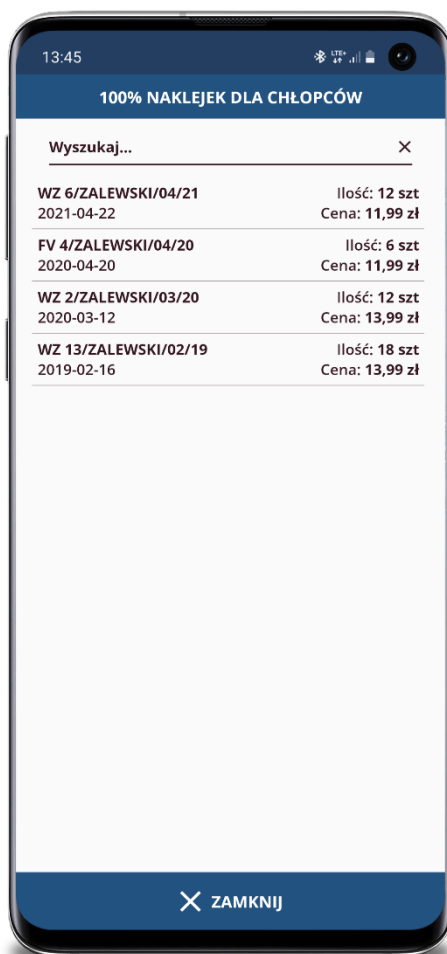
13:45

100% NAKLEJEK DLA CHŁOPCÓW

Wyszukaj...

×

WZ 6/ZALEWSKI/04/21
2021-04-22
Ilość: 12 szt
Cena: 11,99 zł

FV 4/ZALEWSKI/04/20
2020-04-20
Ilość: 6 szt
Cena: 11,99 zł

WZ 2/ZALEWSKI/03/20
2020-03-12
Ilość: 12 szt
Cena: 13,99 zł

WZ 13/ZALEWSKI/02/19
2019-02-16
Ilość: 18 szt
Cena: 13,99 zł

ZAMKNIJ